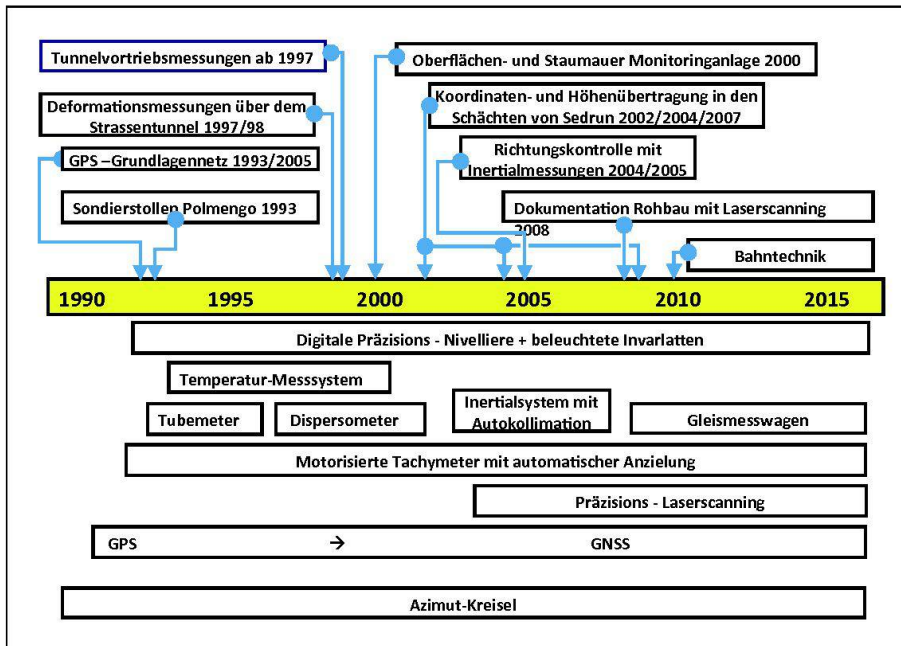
Tunnelvortriebsmessungen ab 1997

Oberflächen- und Staumauer Monitoringanlage 2000

Deformationsmessungen über dem Strassentunnel 1997/98

Koordinaten- und Höhenübertragung in den Schächten von Sedrun 2002/2004/2007

GPS –Grundlagennetz 1993/2005

Richtungskontrolle mit Inertialmessungen 2004/2005

Sondierstollen Polmengo 1993

Dokumentation Rohbau mit Laserscanning 2008

Bahntechnik

1990 1995 2000 2005 2010 2015

Digitale Präzisions - Nivelliere + beleuchtete Invarlatten

Temperatur-Messsystem

Tubemeter

Dispersometer

Inertialsystem mit Autokollimation

Gleismesswagen

Motorisierte Tachymeter mit automatischer Anzielung

Präzisions - Laserscanning

GPS → GNSS

Azimut-Kreisel